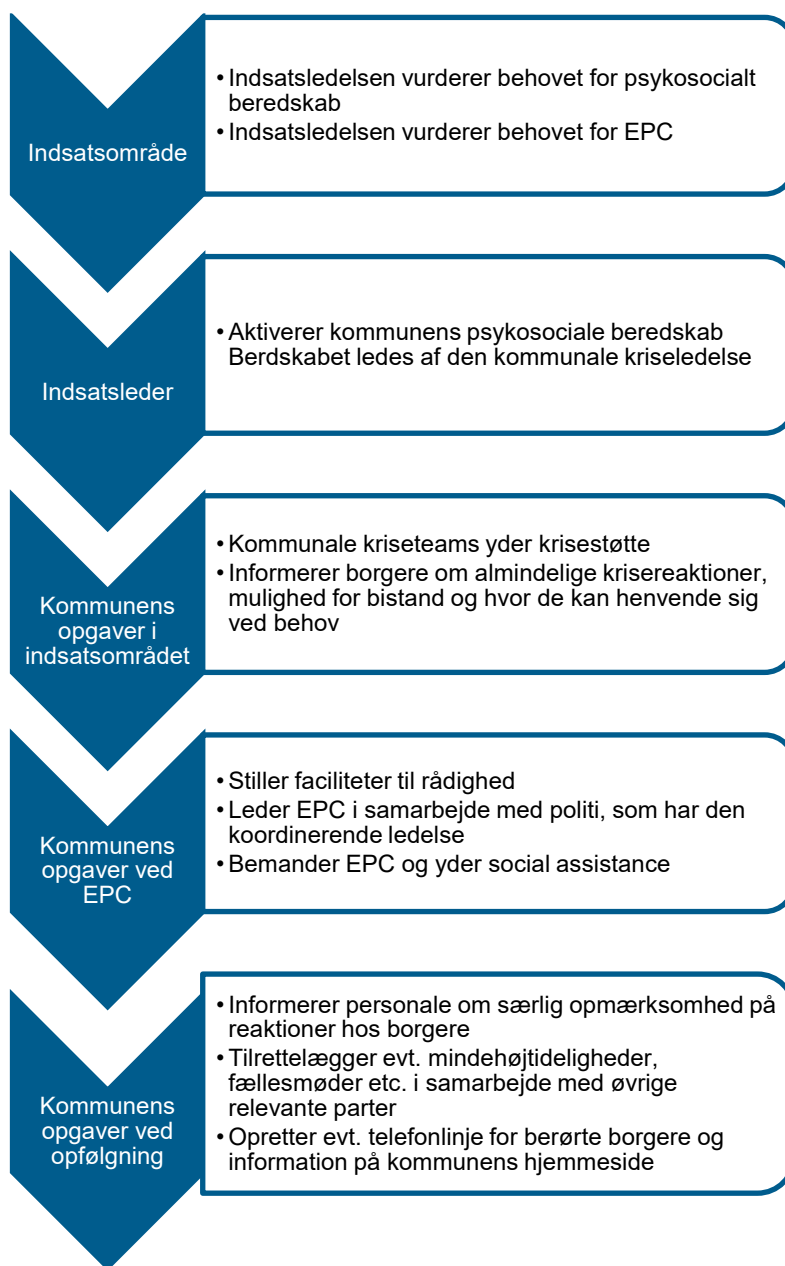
Indsatsområde

• Indsatsledelsen vurderer behovet for psykosocialt beredskab
• Indsatsledelsen vurderer behovet for EPC

Indsatsleder

• Aktiverer kommunens psykosociale beredskab Berdskabet ledes af den kommunale kriseledelse

Kommunens opgaver i indsatsområdet

• Kommunale kriseteams yder krisestøtte
• Informerer borgere om almindelige krisereaktioner, mulighed for bistand og hvor de kan henvende sig ved behov

Kommunens opgaver ved EPC

• Stiller faciliteter til rådighed
• Leder EPC i samarbejde med politi, som har den koordinerende ledelse
• Bemander EPC og yder social assistance

Kommunens opgaver ved opfølgning

• Informerer personale om særlig opmærksomhed på reaktioner hos borgere
• Tilrettelægger evt. mindehøjtideligheder, fællesmøder etc. i samarbejde med øvrige relevante parter
• Opretter evt. telefonlinje for berørte borgere og information på kommunens hjemmeside